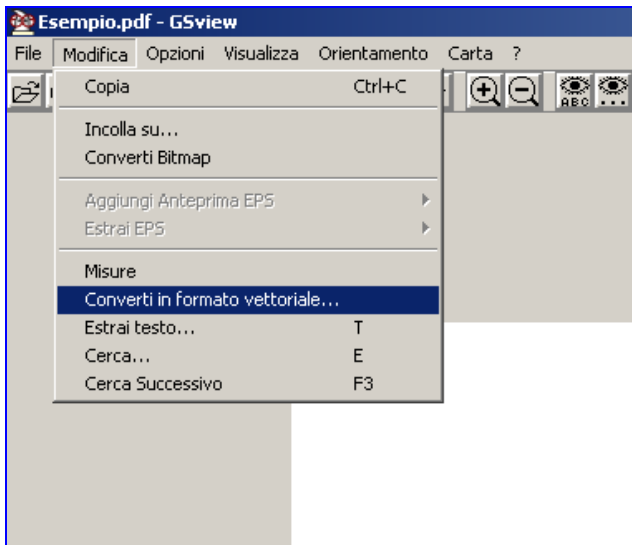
Esempio.pdf - GSview

File Modifica Opzioni Visualizza Orientamento Carta ?

Copia Ctrl+C

Incolla su...
Converti Bitmap

Aggiungi Anteprima EPS
Estrai EPS

Misure
Converti in formato vettoriale...
Estrai testo... T
Cerca... E
Cerca Successivo F3

ABC